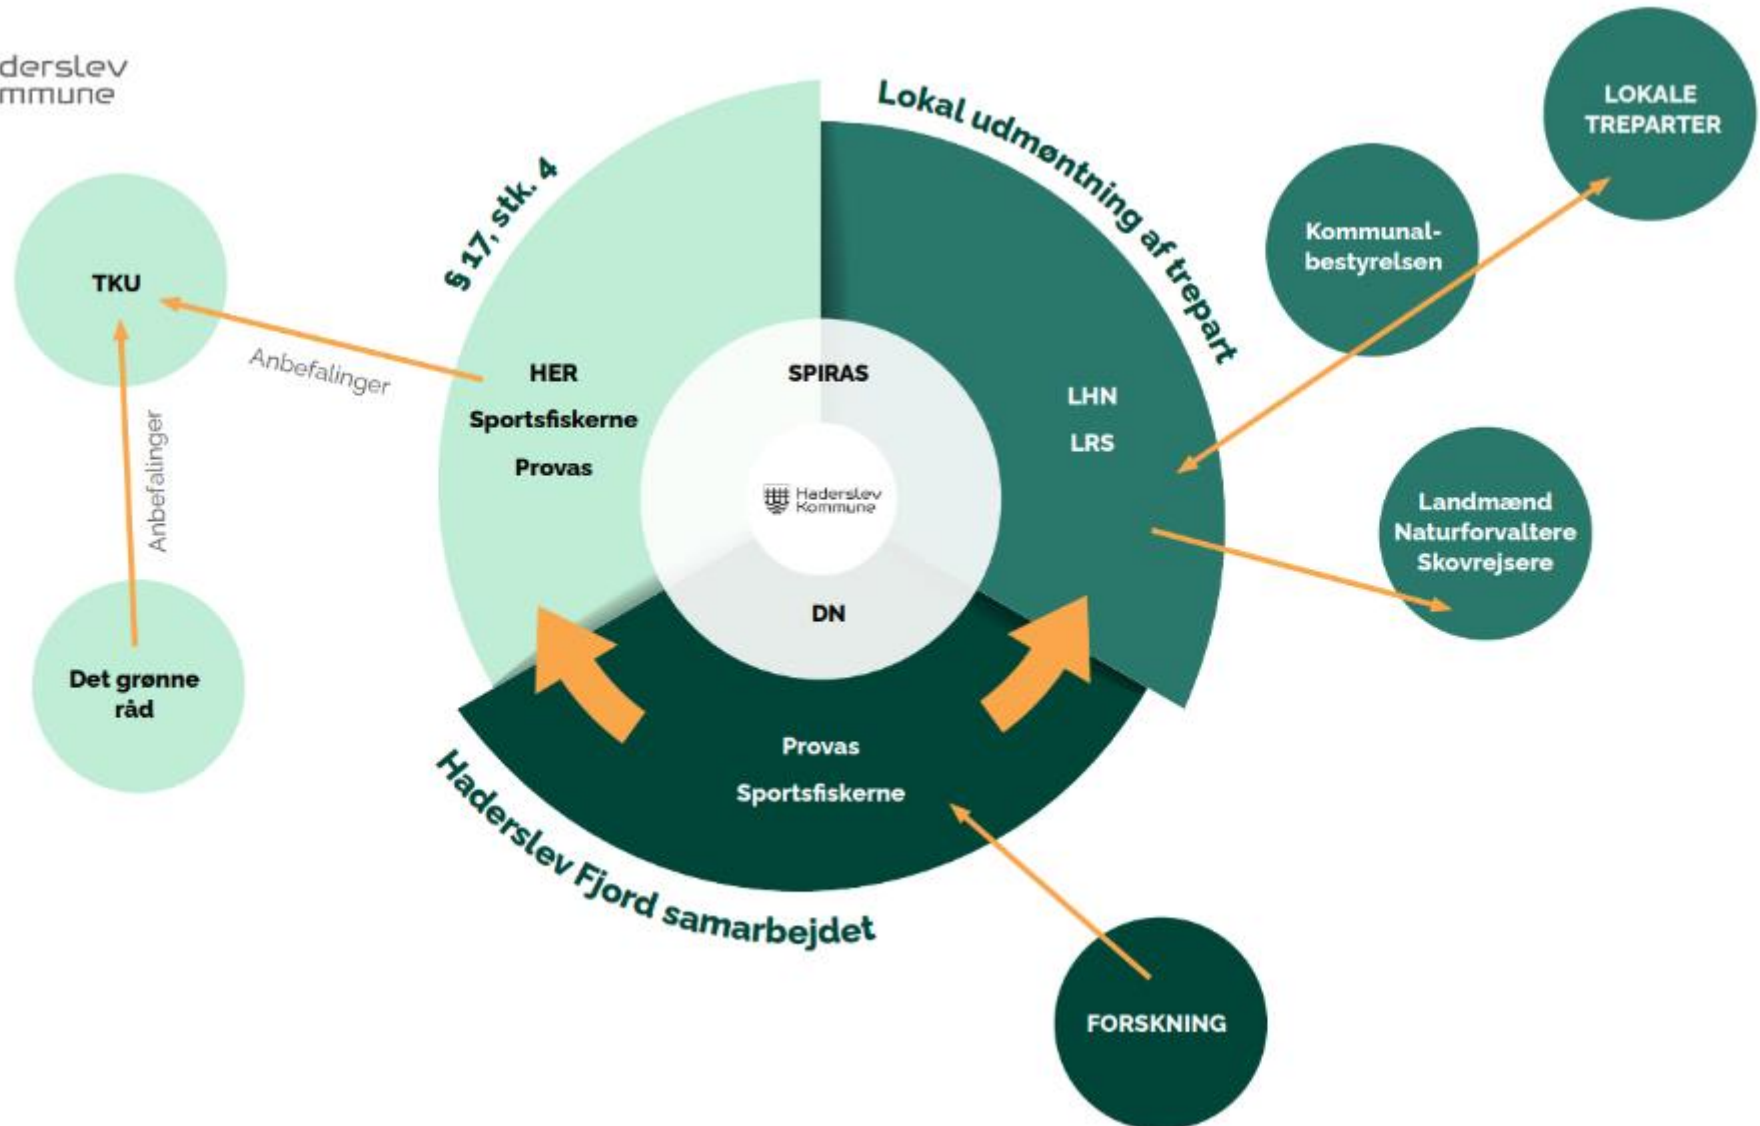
derslev
mmune

§ 17, stk. 4

Lokal udmøntning af trepart

LOKALE TREPARTER

Kommunalbestyrelsen

TKU

Anbefalinger

Anbefalinger

HER
Sportsfiskerne
Provas

SPIRAS

Haderslev Kommune

LHN
LRS

Landmænd
Naturforvaltere
Skovrejsere

DN

Det grønne råd

Provas
Sportsfiskerne

Haderslev Fjord samarbejdet

FORSKNING